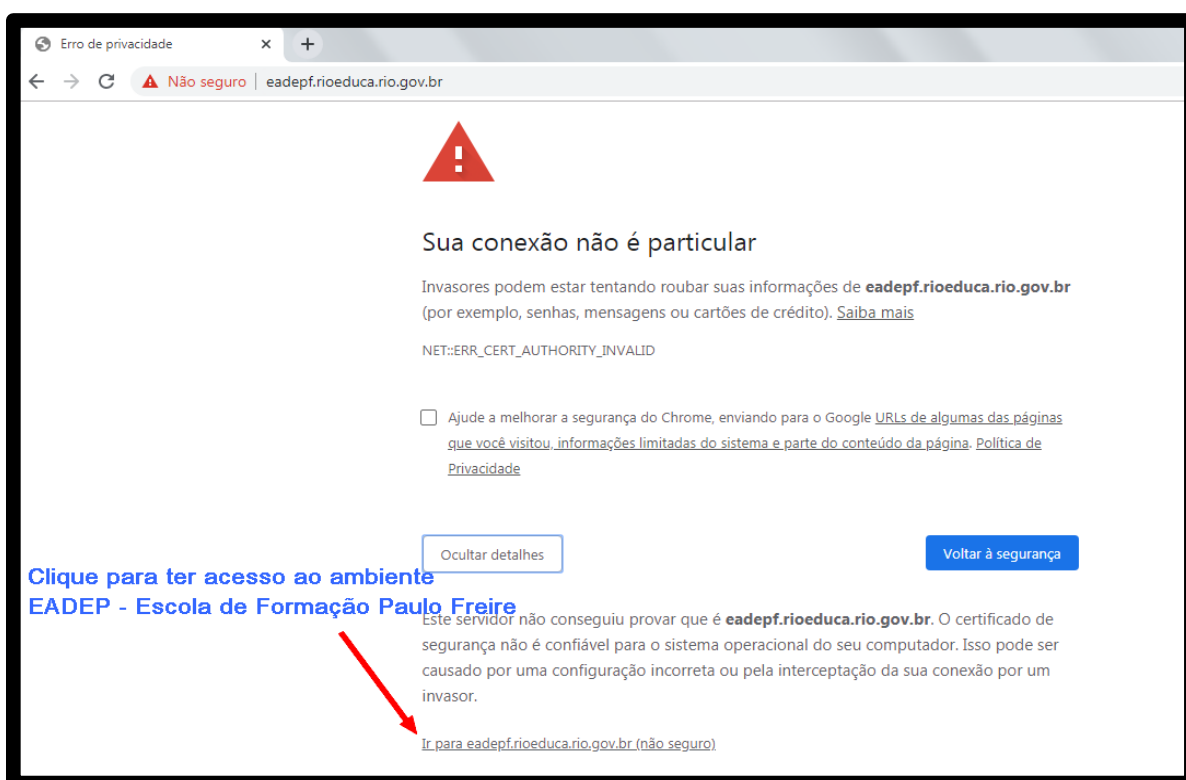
Erro de privacidade ×  +

Não seguro | eadepf.rioeduca.rio.gov.br

Sua conexão não é particular

Invasores podem estar tentando roubar suas informações de eadepf.rioeduca.rio.gov.br (por exemplo, senhas, mensagens ou cartões de crédito). Saiba mais

NET::ERR_CERT_AUTHORITY_INVALID

Ajude a melhorar a segurança do Chrome, enviando para o Google URLs de algumas das páginas que você visitou, informações limitadas do sistema e parte do conteúdo da página. Política de Privacidade

Ocultar detalhes

Voltar à segurança

Clique para ter acesso ao ambiente EADEP - Escola de Formação Paulo Freire

Este servidor não conseguiu provar que é eadepf.rioeduca.rio.gov.br. O certificado de segurança não é confiável para o sistema operacional do seu computador. Isso pode ser causado por uma configuração incorreta ou pela interceptação da sua conexão por um invasor.

Ir para eadepf.rioeduca.rio.gov.br (não seguro)